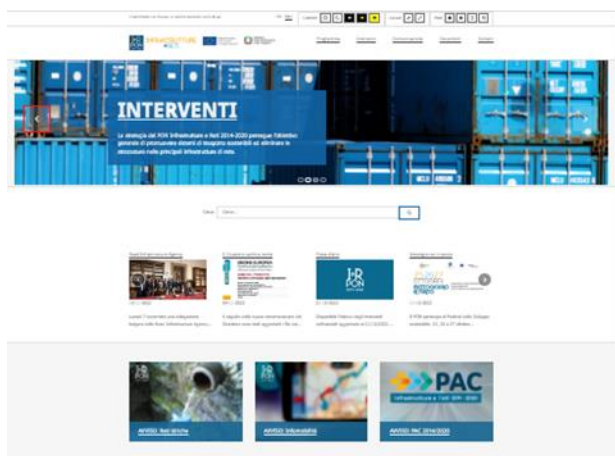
INTERVENTI

La strategia del PON Infrastrutture e Reti 2014-2020 persegue l'obiettivo generale di promuovere sistemi di trasporto sostenibili ed eliminare le strozzature nelle principali infrastrutture di rete.

Cerca

PON

PAC

AVVISO: Reti idriche

AVVISO: Intermodalità

AVVISO: PAC 2014/2020